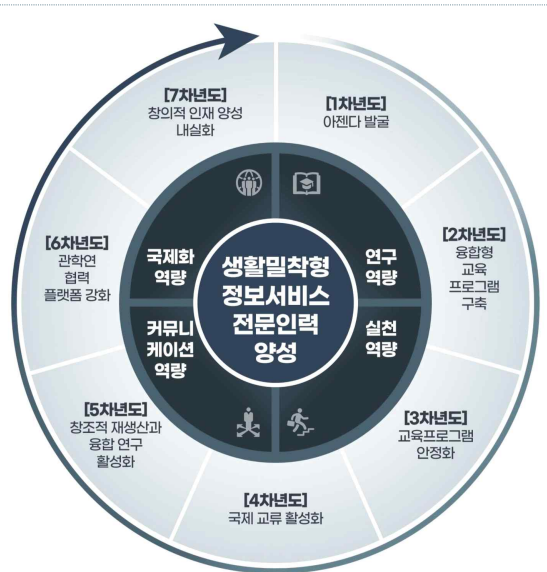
[7차년도]
창의적 인재 양성
내실화

[1차년도]
아젠다 발굴

[2차년도]
융합형
교육
프로그램
구축

[3차년도]
교육프로그램
안정화

[4차년도]
국제 교류 활성화

[5차년도]
창조적 재생산과
융합 연구
활성화

[6차년도]
관학연
협력
플랫폼 강화

국제화
역량

연구
역량

실천
역량

커뮤니
케이션
역량

생활밀착형
정보서비스
전문인력
양성